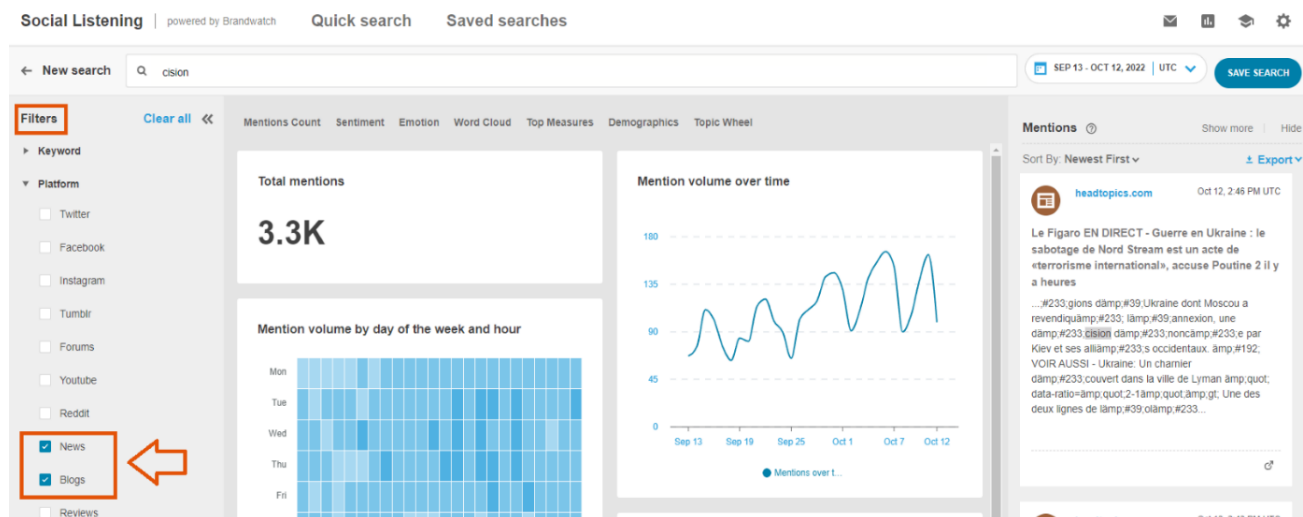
Social Listening | powered by Brandwatch Quick search Saved searches

← New search cision

SEP 13 - OCT 12, 2022 | UTC SAVE SEARCH

Filters Clear all «

▸ Keyword

▾ Platform

Twitter

Facebook

Instagram

Tumblr

Forums

Youtube

Reddit

News

Blogs

Reviews

Mentions Count Sentiment Emotion Word Cloud Top Measures Demographics Topic Wheel

Total mentions

3.3K

Mention volume over time

180
135
90
45
0

Sep 13 Sep 19 Sep 25 Oct 1 Oct 7 Oct 12

Mentions over t...

Mention volume by day of the week and hour

Mon
Tue
Wed
Thu
Fri

Mentions Show more | Hide

Sort By: Newest First Export

headtopics.com Oct 12, 2:46 PM UTC

Le Figaro EN DIRECT - Guerre en Ukraine : le sabotage de Nord Stream est un acte de «terrorisme international», accuse Poutine 2 il y a heures

...;#233;gions dämp;#39;Ukraine dont Moscou a revendiquämp;#233; lämp;#39;annexion, une dämp;#233;cision dämp;#233;noncämp;#233;e par Kiev et ses alliämp;#233;s occidentaux. ämp;#192; VOIR AUSSI - Ukraine: Un charnier dämp;#233;couvert dans la ville de Lyman ämp;quot; data-ratio=ämp;quot;2-1ämp;quot;ämp;gt; Une des deux lignes de lämp;#39;olämp;#233...